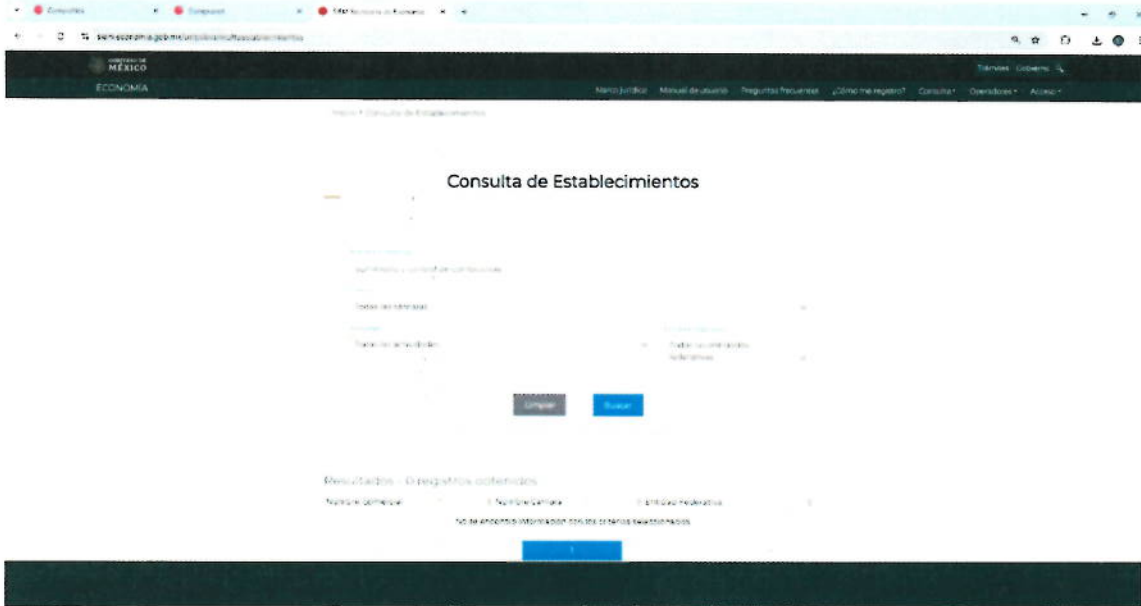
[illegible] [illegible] SIEM Secretaría de Economía

siem.economia.gob.mx/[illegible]

GOBIERNO DE MÉXICO
ECONOMÍA

Trámites Gobierno

Marco Jurídico Manual de usuario Preguntas frecuentes ¿Cómo me registro? Consulta Operadores Acceso

Inicio > Consulta de Establecimientos

Consulta de Establecimientos

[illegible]

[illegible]

Todas las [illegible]

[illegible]

Todas las actividades

Todas las entidades federativas

Limpiar Buscar

Resultados - 0 registros obtenidos

Nombre comercial Nombre Cámara Entidad Federativa

No se encontró información con los criterios seleccionados

1